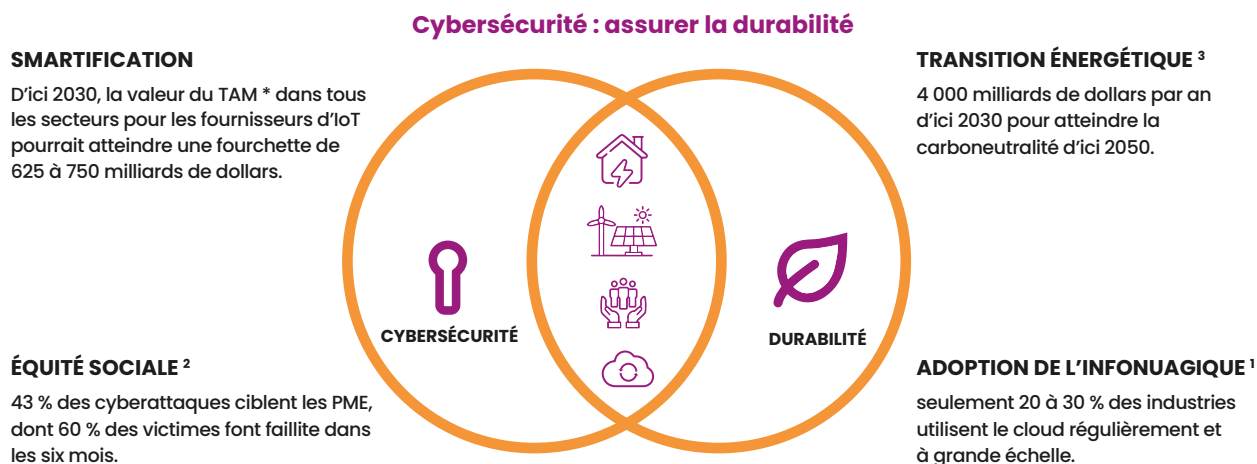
Cybersécurité : assurer la durabilité

SMARTIFICATION

D'ici 2030, la valeur du TAM * dans tous les secteurs pour les fournisseurs d'IoT pourrait atteindre une fourchette de 625 à 750 milliards de dollars.

TRANSITION ÉNERGÉTIQUE $^{3}$

4 000 milliards de dollars par an d'ici 2030 pour atteindre la carboneutralité d'ici 2050.

CYBERSÉCURITÉ

DURABILITÉ

ÉQUITÉ SOCIALE $^{2}$

43 % des cyberattaques ciblent les PME, dont 60 % des victimes font faillite dans les six mois.

ADOPTION DE L'INFONUAGIQUE $^{1}$

seulement 20 à 30 % des industries utilisent le cloud régulièrement et à grande échelle.